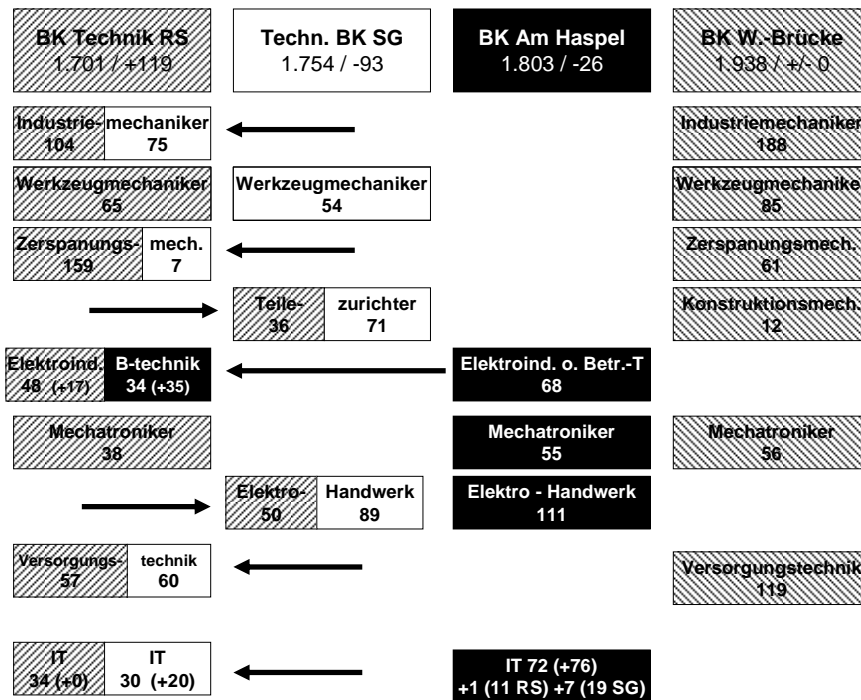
| BK Technik RS 1.701 / +119 | Techn. BK SG 1.754 / -93 | BK Am Haspel 1.803 / -26 | BK W.-Brücke 1.938 / +/- 0 |
|---|---|---|---|
| Industrie- 104 / mechaniker 75 | | | Industriemechaniker 188 |
| Werkzeugmechaniker 65 | Werkzeugmechaniker 54 | | Werkzeugmechaniker 85 |
| Zerspanungs- 159 / mech. 7 | | | Zerspanungsmech. 61 |
| | Teile- 36 / zurichter 71 | | Konstruktionsmech. 12 |
| Elektroind. 48 (+17) / B-technik 34 (+35) | | Elektroind. o. Betr.-T 68 | |
| Mechatroniker 38 | | Mechatroniker 55 | Mechatroniker 56 |
| | Elektro- 50 / Handwerk 89 | Elektro - Handwerk 111 | |
| Versorgungs- 57 / technik 60 | | | Versorgungstechnik 119 |
| IT 34 (+0) / IT 30 (+20) | | IT 72 (+76) +1 (11 RS) +7 (19 SG) | |